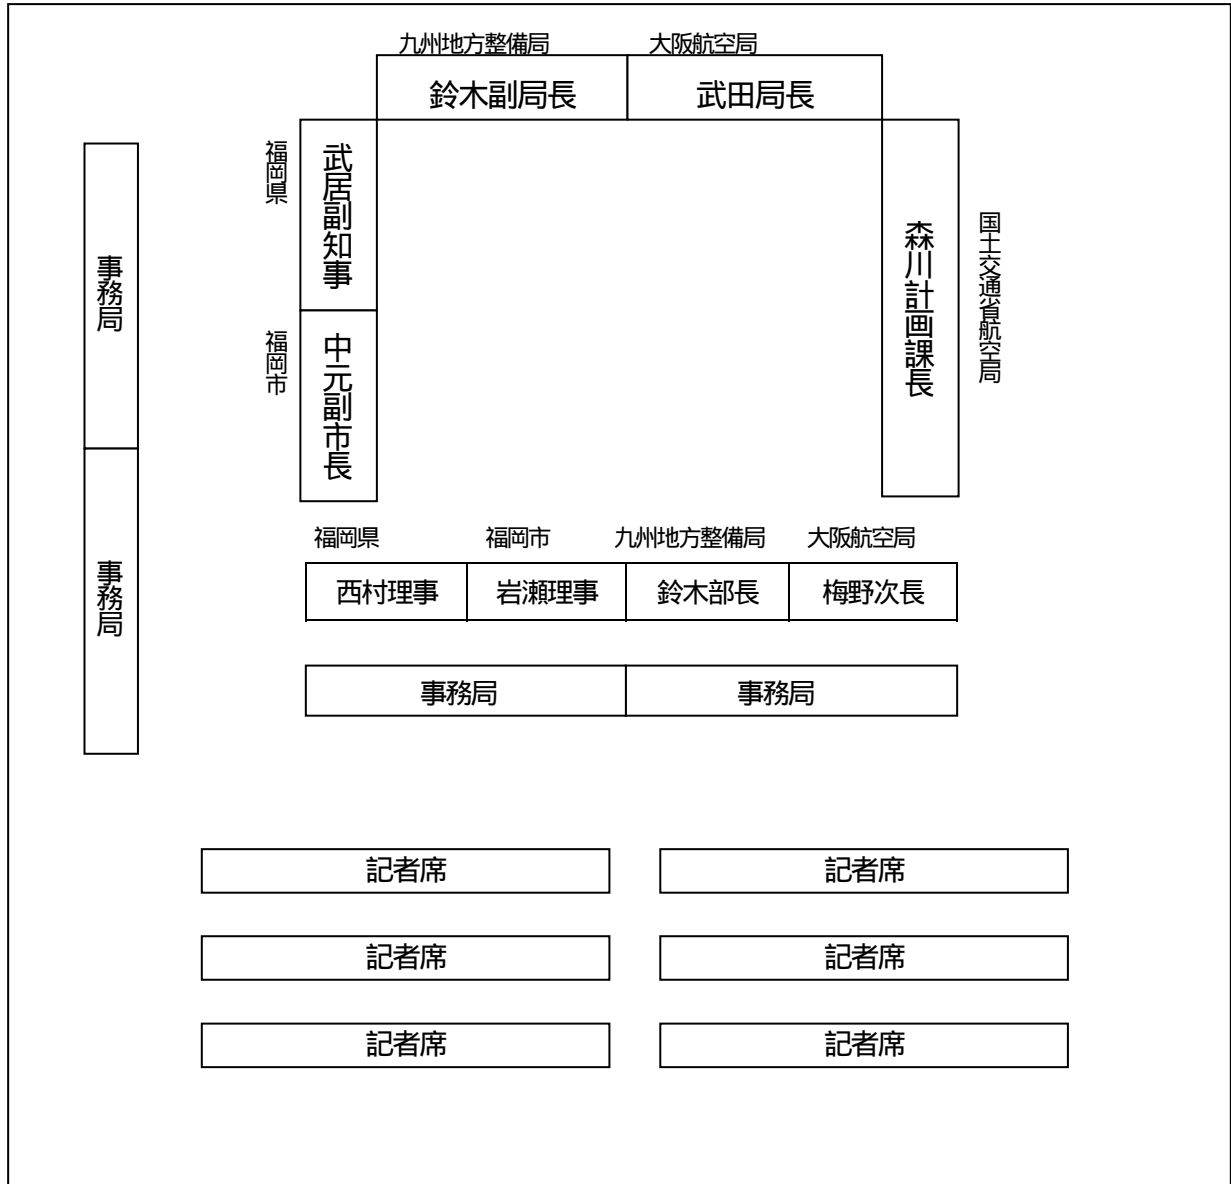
九州地方整備局 大阪航空局

鈴木副局長 武田局長

福岡県 武居副知事

福岡市 中元副市長

森川計画課長 国土交通省航空局

事務局

事務局

| 福岡県 | 福岡市 | 九州地方整備局 | 大阪航空局 |
|---|---|---|---|
| 西村理事 | 岩瀬理事 | 鈴木部長 | 梅野次長 |

事務局 事務局

記者席 記者席

記者席 記者席

記者席 記者席